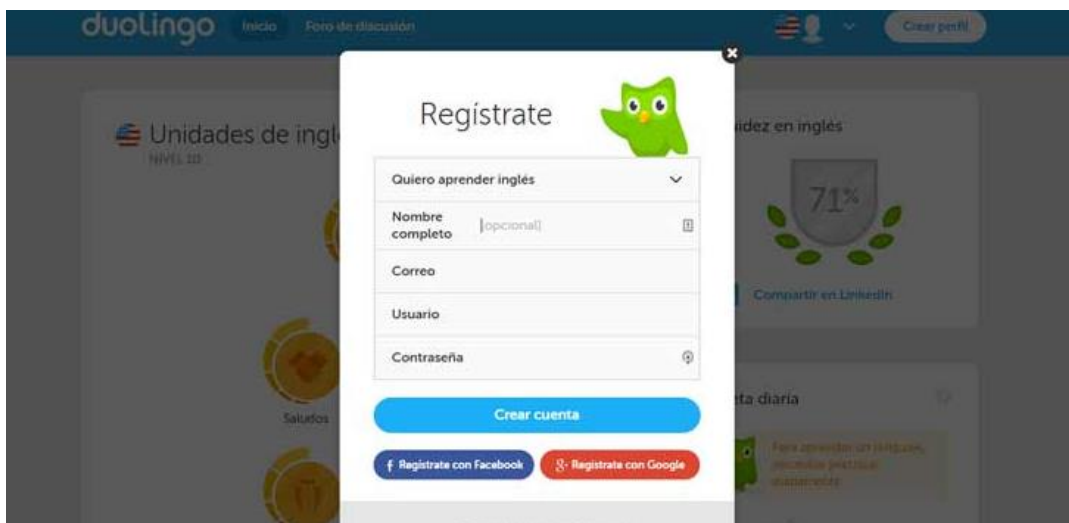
duolingo Inicio Foro de discusión

Crear perfil

Unidades de ingl

NIVEL 10

Salud os

idez en inglés

71%

Compartir en LinkedIn

ta diaria

Para aprender un idioma, necesitas practicar diariamente

Regístrate

Quiero aprender inglés

Nombre completo (opcional)

Correo

Usuario

Contraseña

Crear cuenta

f Regístrate con Facebook

g+ Regístrate con Google